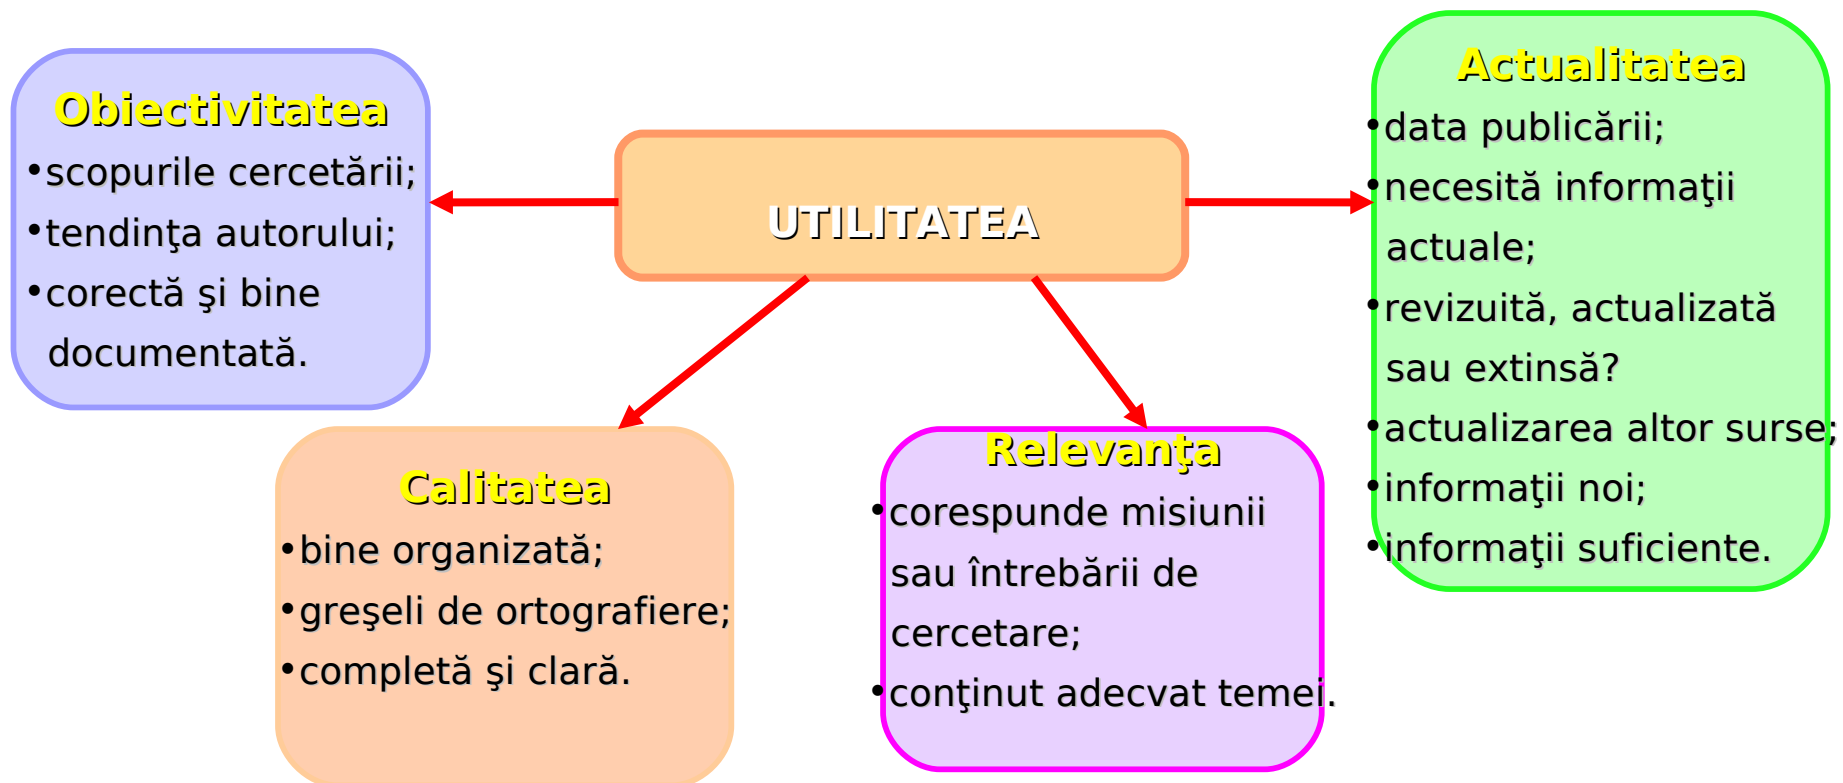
UTILITATEA

Obiectivitatea
•scopurile cercetării;
•tendinţa autorului;
•corectă şi bine documentată.

Actualitatea
•data publicării;
•necesită informaţii actuale;
•revizuită, actualizată sau extinsă?
•actualizarea altor surse;
•informaţii noi;
•informaţii suficiente.

Calitatea
•bine organizată;
•greşeli de ortografiere;
•completă şi clară.

Relevanţa
•corespunde misiunii sau întrebării de cercetare;
•conţinut adecvat temei.